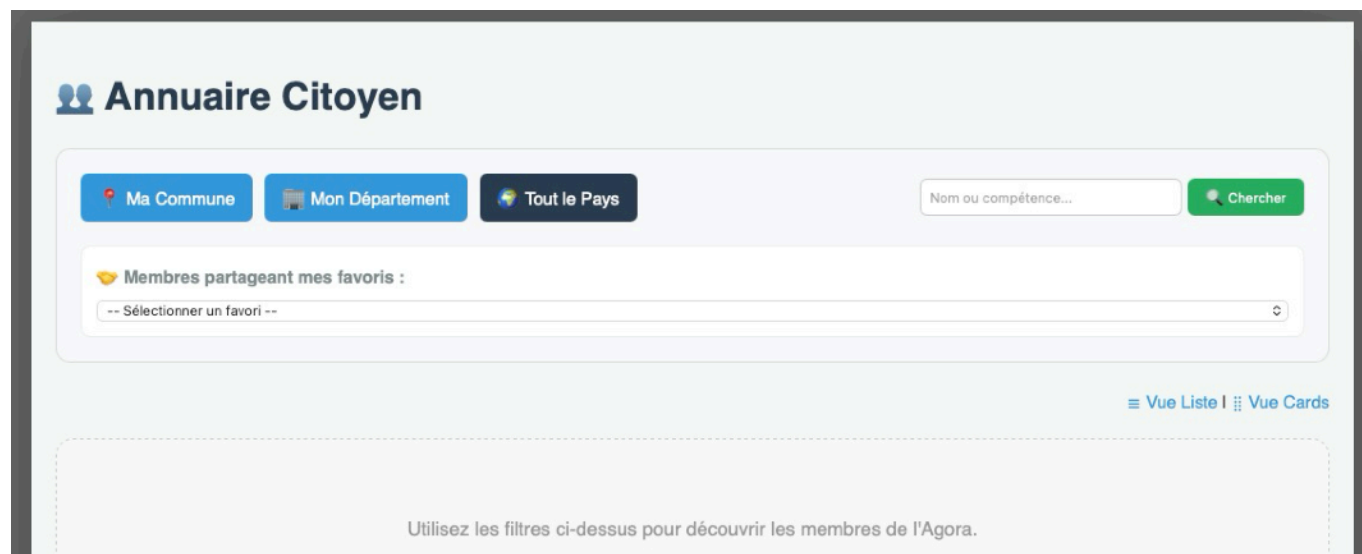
Annuaire Citoyen

Ma Commune Mon Département Tout le Pays

Nom ou compétence...

Chercher

Membres partageant mes favoris :

-- Sélectionner un favori --

≡ Vue Liste | ⣿ Vue Cards

Utilisez les filtres ci-dessus pour découvrir les membres de l'Agora.